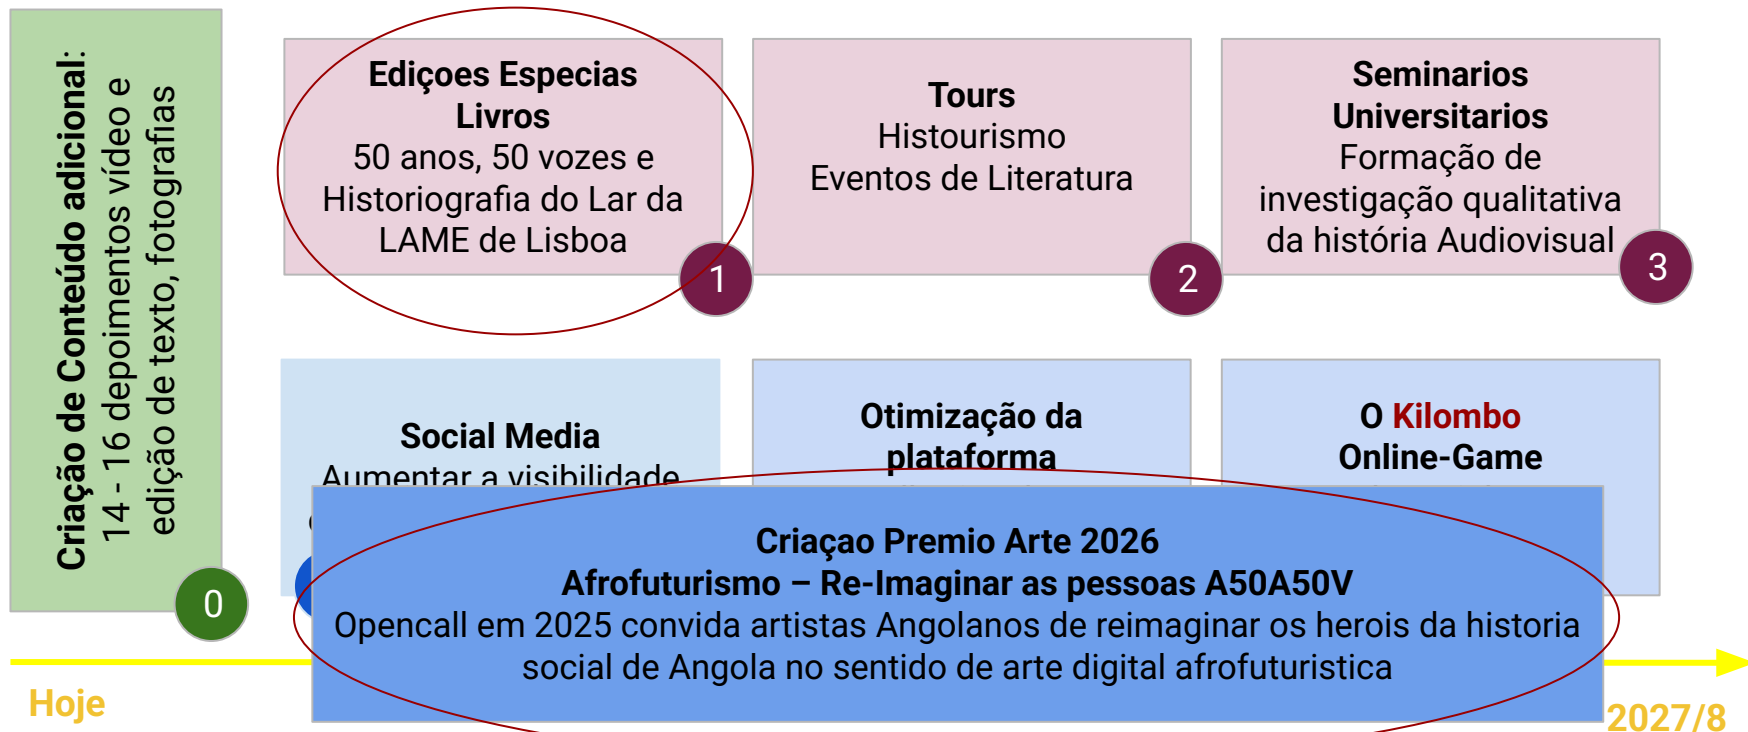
Criação de Conteúdo adicional:
14 - 16 depoimentos vídeo e edição de texto, fotografias

0

Ediçoes Especias
Livros
50 anos, 50 vozes e Historiografia do Lar da LAME de Lisboa

1

Tours
Histourismo
Eventos de Literatura

2

Seminarios Universitarios
Formação de investigação qualitativa da história Audiovisual

3

Social Media
Aumentar a visibilidade

Otimização da plataforma

O Kilombo
Online-Game

Criaçao Premio Arte 2026
Afrofuturismo – Re-Imaginar as pessoas A50A50V
Opencall em 2025 convida artistas Angolanos de reimaginar os herois da historia social de Angola no sentido de arte digital afrofuturistica

Hoje

2027/8